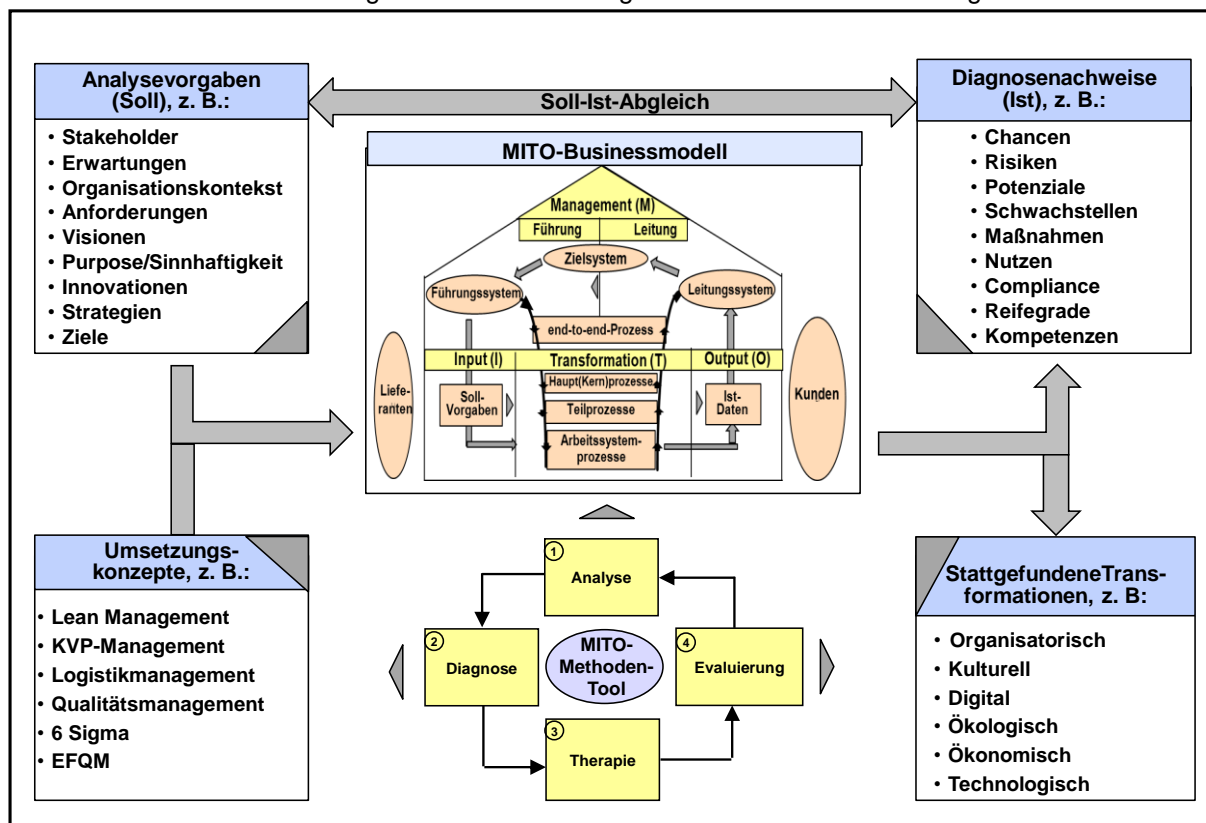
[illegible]

Analysevorgaben (Soll), z. B.:

- Stakeholder
- Erwartungen
- Organisationskontekst
- Anforderungen
- Visionen
- Purpose/Sinnhaftigkeit
- Innovationen
- Strategien
- Ziele

Soll-Ist-Abgleich

Diagnosenachweise (Ist), z. B.:

- Chancen
- Risiken
- Potenziale
- Schwachstellen
- Maßnahmen
- Nutzen
- Compliance
- Reifegrade
- Kompetenzen

MITO-Businessmodell

Management (M)

Führung

Leitung

Zielsystem

Führungssystem

Leitungssystem

end-to-end-Prozess

Input (I)

Transformation (T)

Output (O)

Liefe-ranten

Soll-Vorgaben

Haupt(Kern)prozesse

Teilprozesse

Arbeitssystem-prozesse

Ist-Daten

Kunden

Umsetzungskonzepte, z. B.:

- Lean Management
- KVP-Management
- Logistikmanagement
- Qualitätsmanagement
- 6 Sigma
- EFQM

1 Analyse

2 Diagnose

MITO-Methoden-Tool

4 Evaluierung

3 Therapie

StattgefundeneTransformationen, z. B:

- Organisatorisch
- Kulturell
- Digital
- Ökologisch
- Ökonomisch
- Technologisch